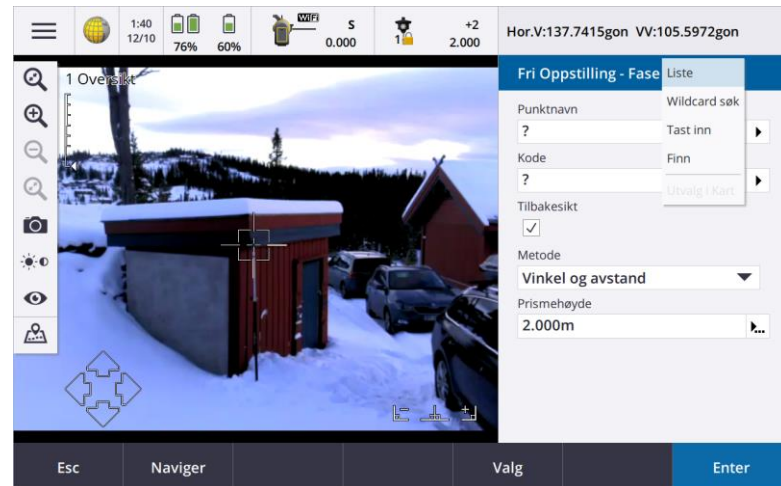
1:40
12/10

76%

60%

WIFI
S
0.000

1

+2
2.000

Hor.V:137.7415gon VV:105.5972gon

1 Oversikt

Fri Oppstilling - Fase

Liste
Wildcard søk
Tast inn
Finn
Utvalg i Kart

Punktnavn
?

Kode
?

Tilbakesikt
✓

Metode
Vinkel og avstand

Prismehøyde
2.000m

Esc
Naviger
Valg
Enter